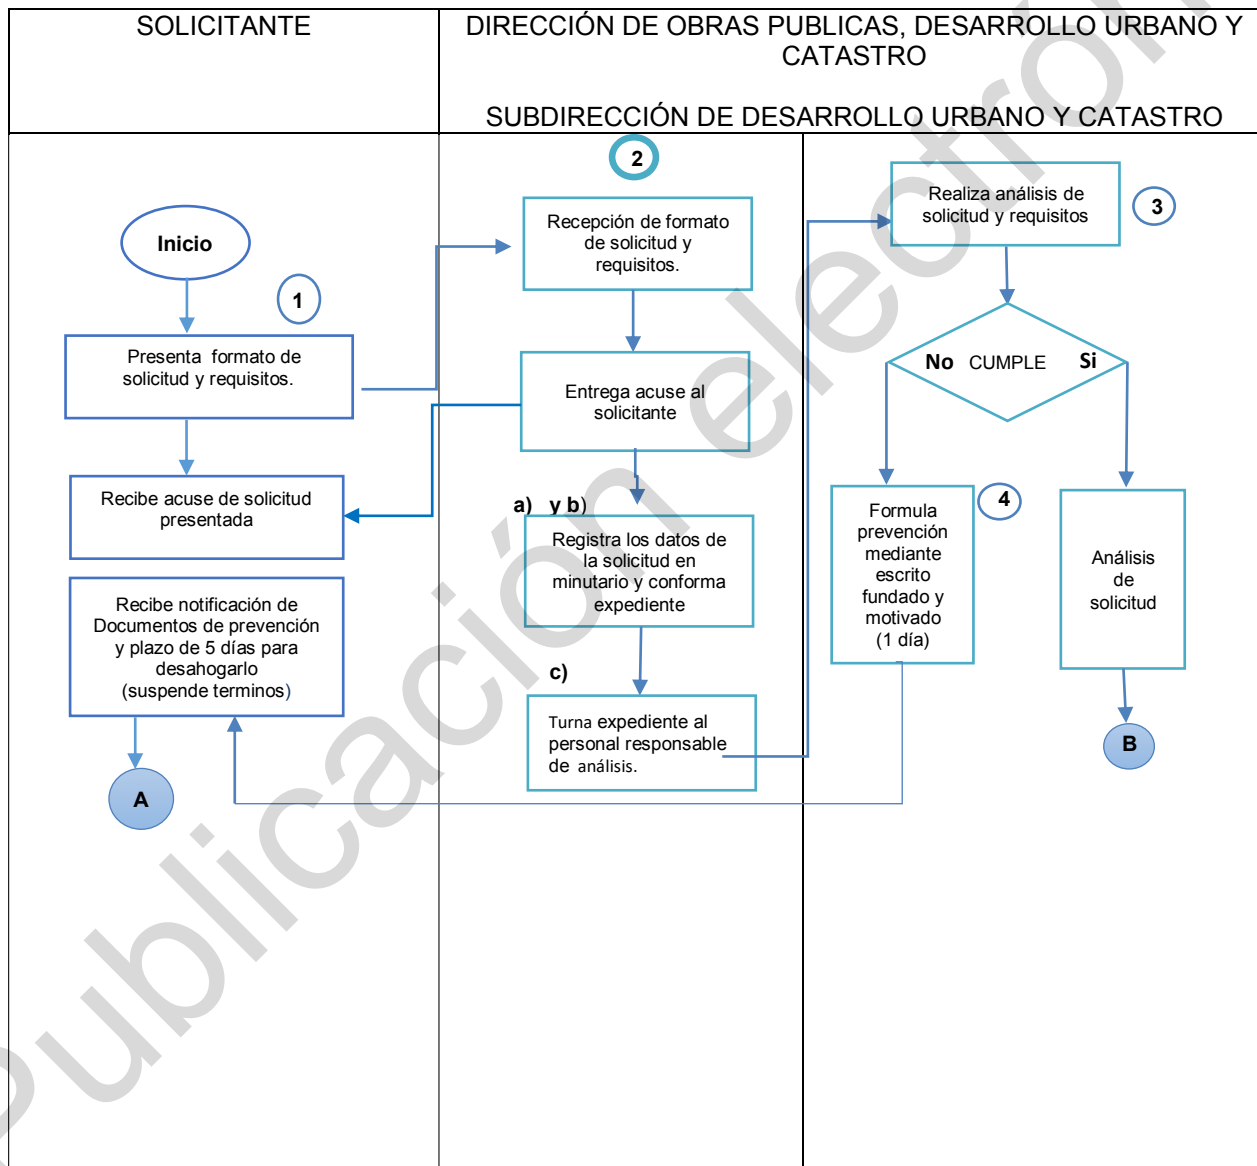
SOLICITANTE

DIRECCIÓN DE OBRAS PUBLICAS, DESARROLLO URBANO Y CATASTRO

SUBDIRECCIÓN DE DESARROLLO URBANO Y CATASTRO

Inicio

1

Presenta formato de solicitud y requisitos.

Recibe acuse de solicitud presentada

Recibe notificación de Documentos de prevención y plazo de 5 días para desahogarlo (suspende terminos)

A

2

Recepción de formato de solicitud y requisitos.

Entrega acuse al solicitante

a) y b)

Registra los datos de la solicitud en minutario y conforma expediente

c)

Turna expediente al personal responsable de análisis.

Realiza análisis de solicitud y requisitos

3

No CUMPLE Si

Formula prevención mediante escrito fundado y motivado (1 día)

4

Análisis de solicitud

B

Publicación electrónica